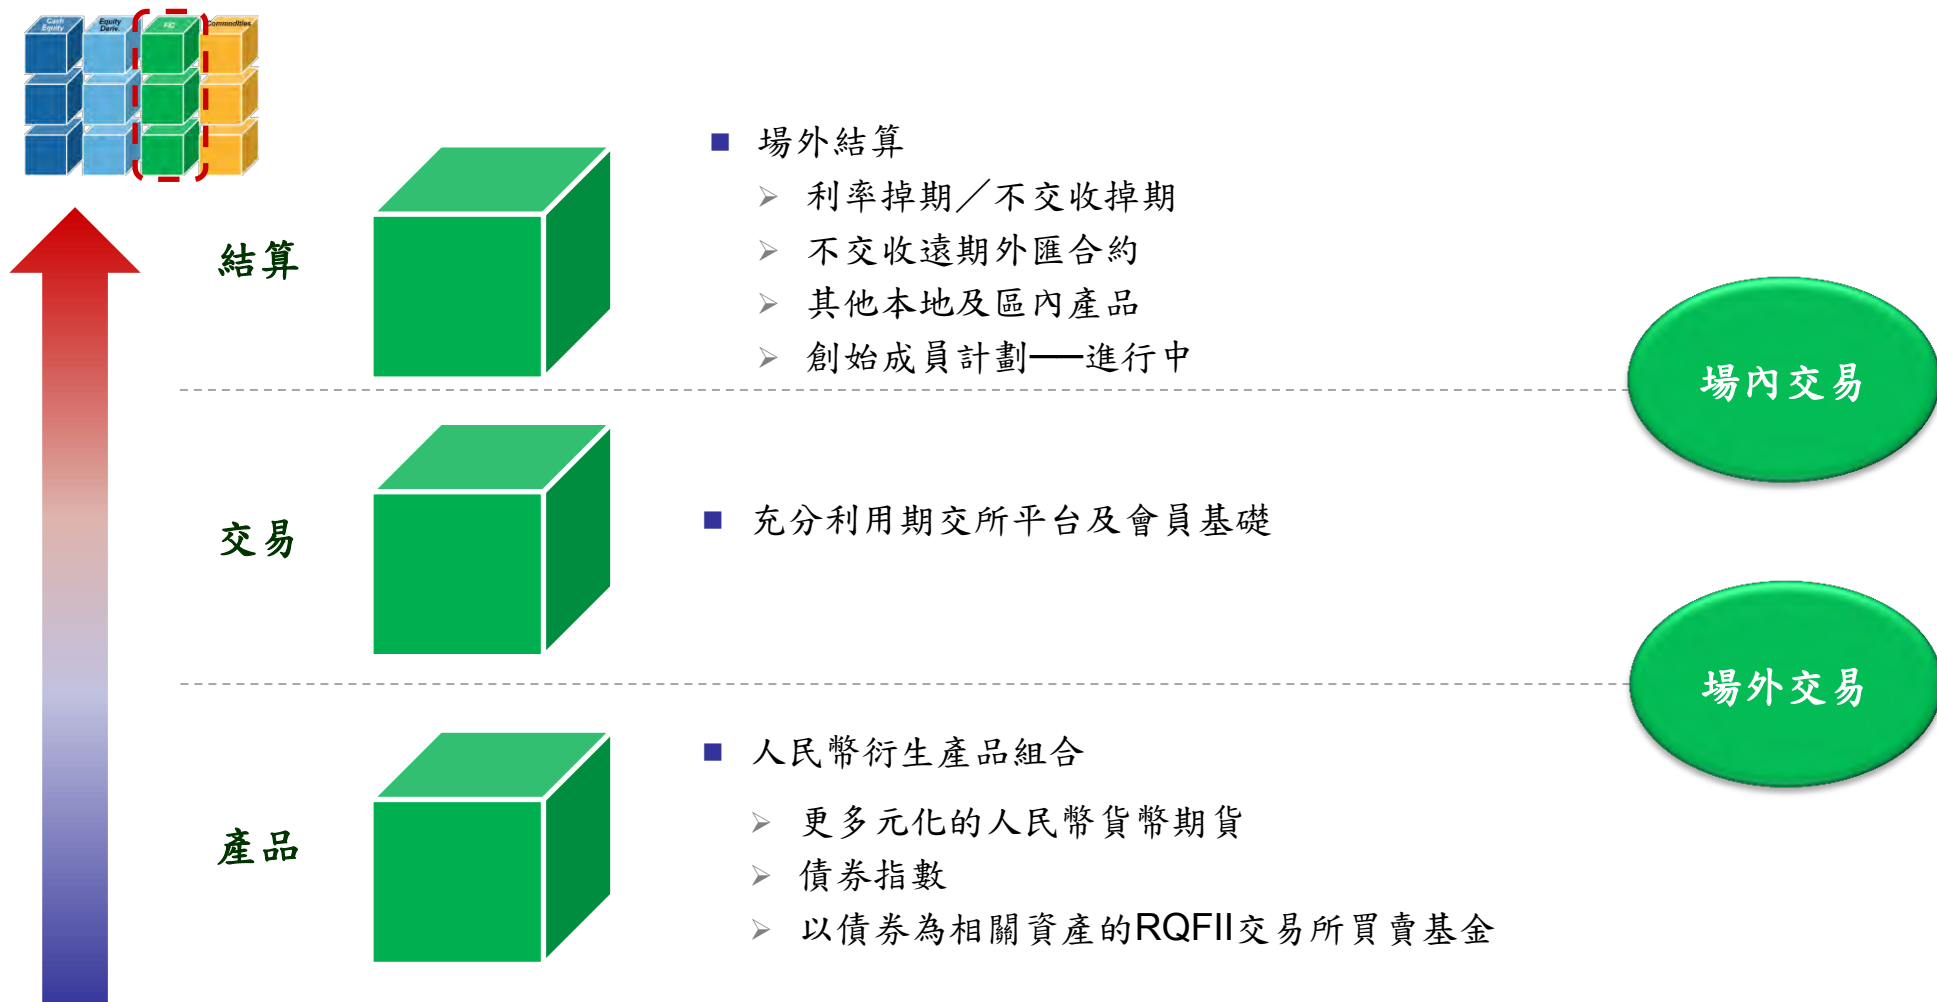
Cash Equity
Equity Deriv.
FIC
Commodities

結算

■ 場外結算
➢ 利率掉期／不交收掉期
➢ 不交收遠期外匯合約
➢ 其他本地及區內產品
➢ 創始成員計劃──進行中

場內交易

交易

■ 充分利用期交所平台及會員基礎

場外交易

產品

■ 人民幣衍生產品組合
➢ 更多元化的人民幣貨幣期貨
➢ 債券指數
➢ 以債券為相關資產的RQFII交易所買賣基金